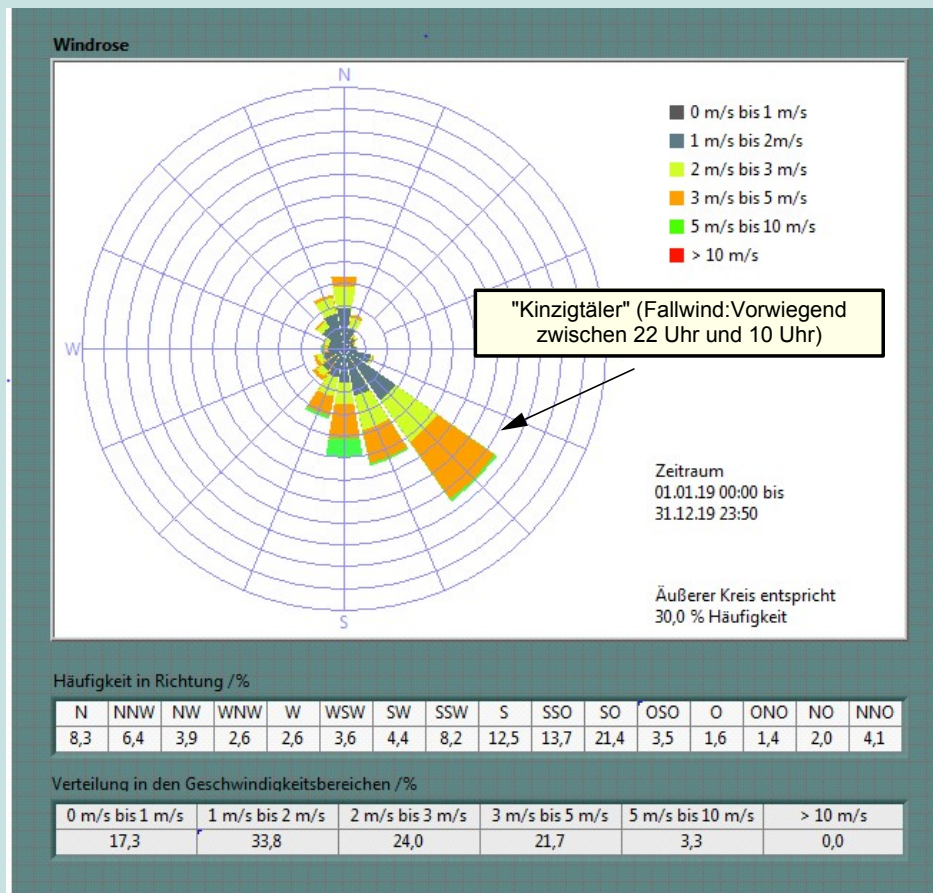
Windrose

N

W

S

0 m/s bis 1 m/s
1 m/s bis 2m/s
2 m/s bis 3 m/s
3 m/s bis 5 m/s
5 m/s bis 10 m/s
> 10 m/s

"Kinzigtäler" (Fallwind:Vorwiegend zwischen 22 Uhr und 10 Uhr)

Zeitraum
01.01.19 00:00 bis
31.12.19 23:50

Äußerer Kreis entspricht
30,0 % Häufigkeit

Häufigkeit in Richtung /%

| N | NNW | NW | WNW | W | WSW | SW | SSW | S | SSO | SO | OSO | O | ONO | NO | NNO |
|---|---|---|---|---|---|---|---|---|---|---|---|---|---|---|---|
| 8,3 | 6,4 | 3,9 | 2,6 | 2,6 | 3,6 | 4,4 | 8,2 | 12,5 | 13,7 | 21,4 | 3,5 | 1,6 | 1,4 | 2,0 | 4,1 |

Verteilung in den Geschwindigkeitsbereichen /%

| 0 m/s bis 1 m/s | 1 m/s bis 2 m/s | 2 m/s bis 3 m/s | 3 m/s bis 5 m/s | 5 m/s bis 10 m/s | > 10 m/s |
|---|---|---|---|---|---|
| 17,3 | 33,8 | 24,0 | 21,7 | 3,3 | 0,0 |